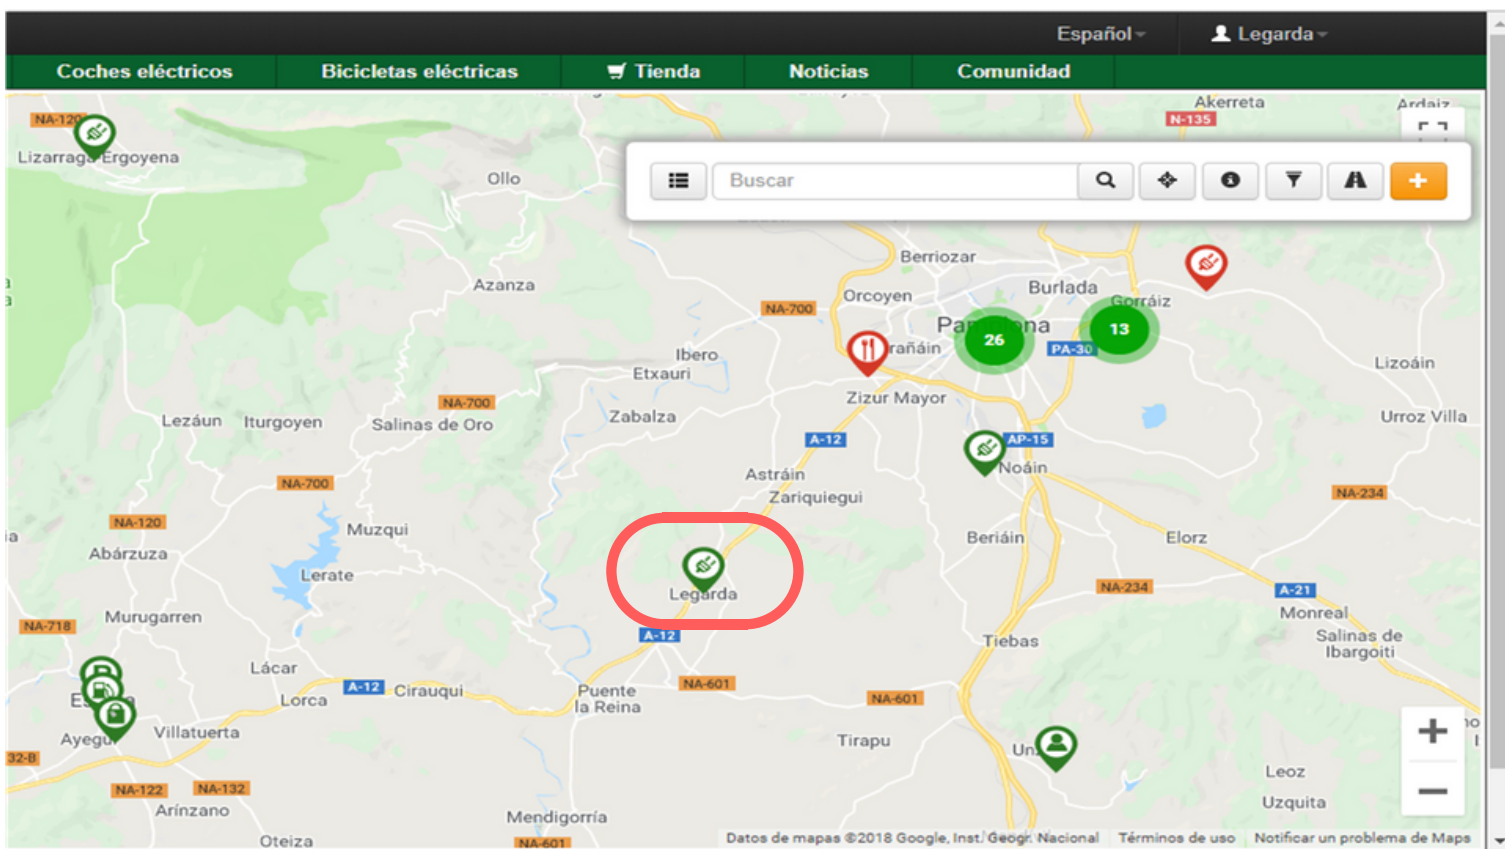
Español
Legarda

Coches eléctricos
Bicicletas eléctricas
Tienda
Noticias
Comunidad

Buscar

NA-120
Lizarraga Ergoyena
Ollo
Akerreta
N-135
Ardaiz
Berriozar
Burlada
Orcoyen
Gorráiz
NA-700
Azanza
Pamplona
26
13
Barañáin
PA-30
Ibero
Etxauri
Lizoáin
Zizur Mayor
NA-700
Zabalza
Lezáun
Iturgoyen
Salinas de Oro
Urroz Villa
A-12
AP-15
Noáin
Astráin
NA-700
Zariquiegui
NA-234
NA-120
Muzqui
Beriáin
Elorz
Abárzuza
Lerate
Legarda
NA-234
A-21
Murugarren
NA-718
A-12
Monreal
Salinas de Ibargoiti
Tiebas
Lácar
Estella
A-12
Cirauqui
Lorca
Puente la Reina
NA-601
NA-601
Villatuerta
Ayegui
Tirapu
Unzué
32-B
Leoz
NA-122
NA-132
Arínzano
Uzquita
Mendigorría
Oteiza
NA-601
Datos de mapas ©2018 Google, Inst. Geogr. Nacional
Términos de uso
Notificar un problema de Maps